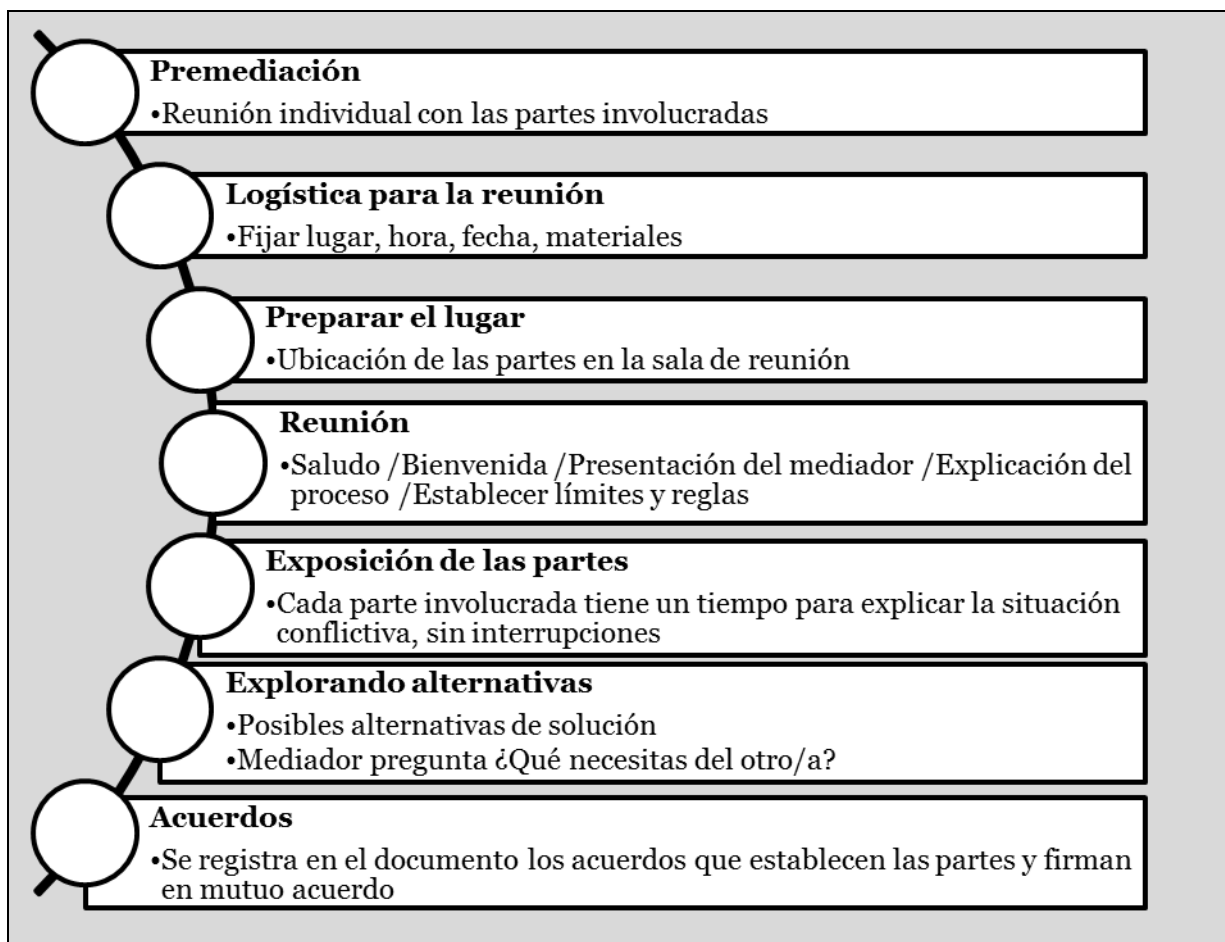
**Premediación**
•Reunión individual con las partes involucradas

**Logística para la reunión**
•Fijar lugar, hora, fecha, materiales

**Preparar el lugar**
•Ubicación de las partes en la sala de reunión

**Reunión**
•Saludo /Bienvenida /Presentación del mediador /Explicación del proceso /Establecer límites y reglas

**Exposición de las partes**
•Cada parte involucrada tiene un tiempo para explicar la situación conflictiva, sin interrupciones

**Explorando alternativas**
•Posibles alternativas de solución
•Mediador pregunta ¿Qué necesitas del otro/a?

**Acuerdos**
•Se registra en el documento los acuerdos que establecen las partes y firman en mutuo acuerdo